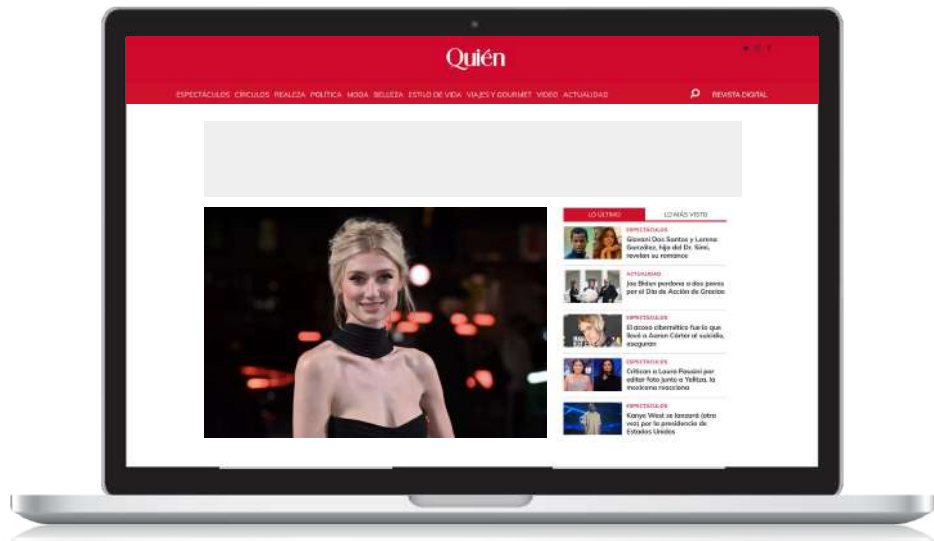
Quién

ESPECTÁCULOS CÍRCULOS REALEZA POLÍTICA MODA BELLEZA ESTILO DE VIDA VIAJES Y GOURMET VIDEO ACTUALIDAD

REVISTA DIGITAL

LO ÚLTIMO LO MÁS VISTO

ESPECTÁCULOS
Giovani Dos Santos y Lorena González, hija del Dr. Simi, revelan su romance

ACTUALIDAD
Joe Biden perdona a dos pavos por el Día de Acción de Gracias

ESPECTÁCULOS
El acoso cibernético fue lo que llevó a Aaron Carter al suicidio, aseguran

ESPECTÁCULOS
Critican a Laura Pausini por editar foto junto a Yalitza, la mexicana reacciona

ESPECTÁCULOS
Kanye West se lanzará (otra vez) por la presidencia de Estados Unidos